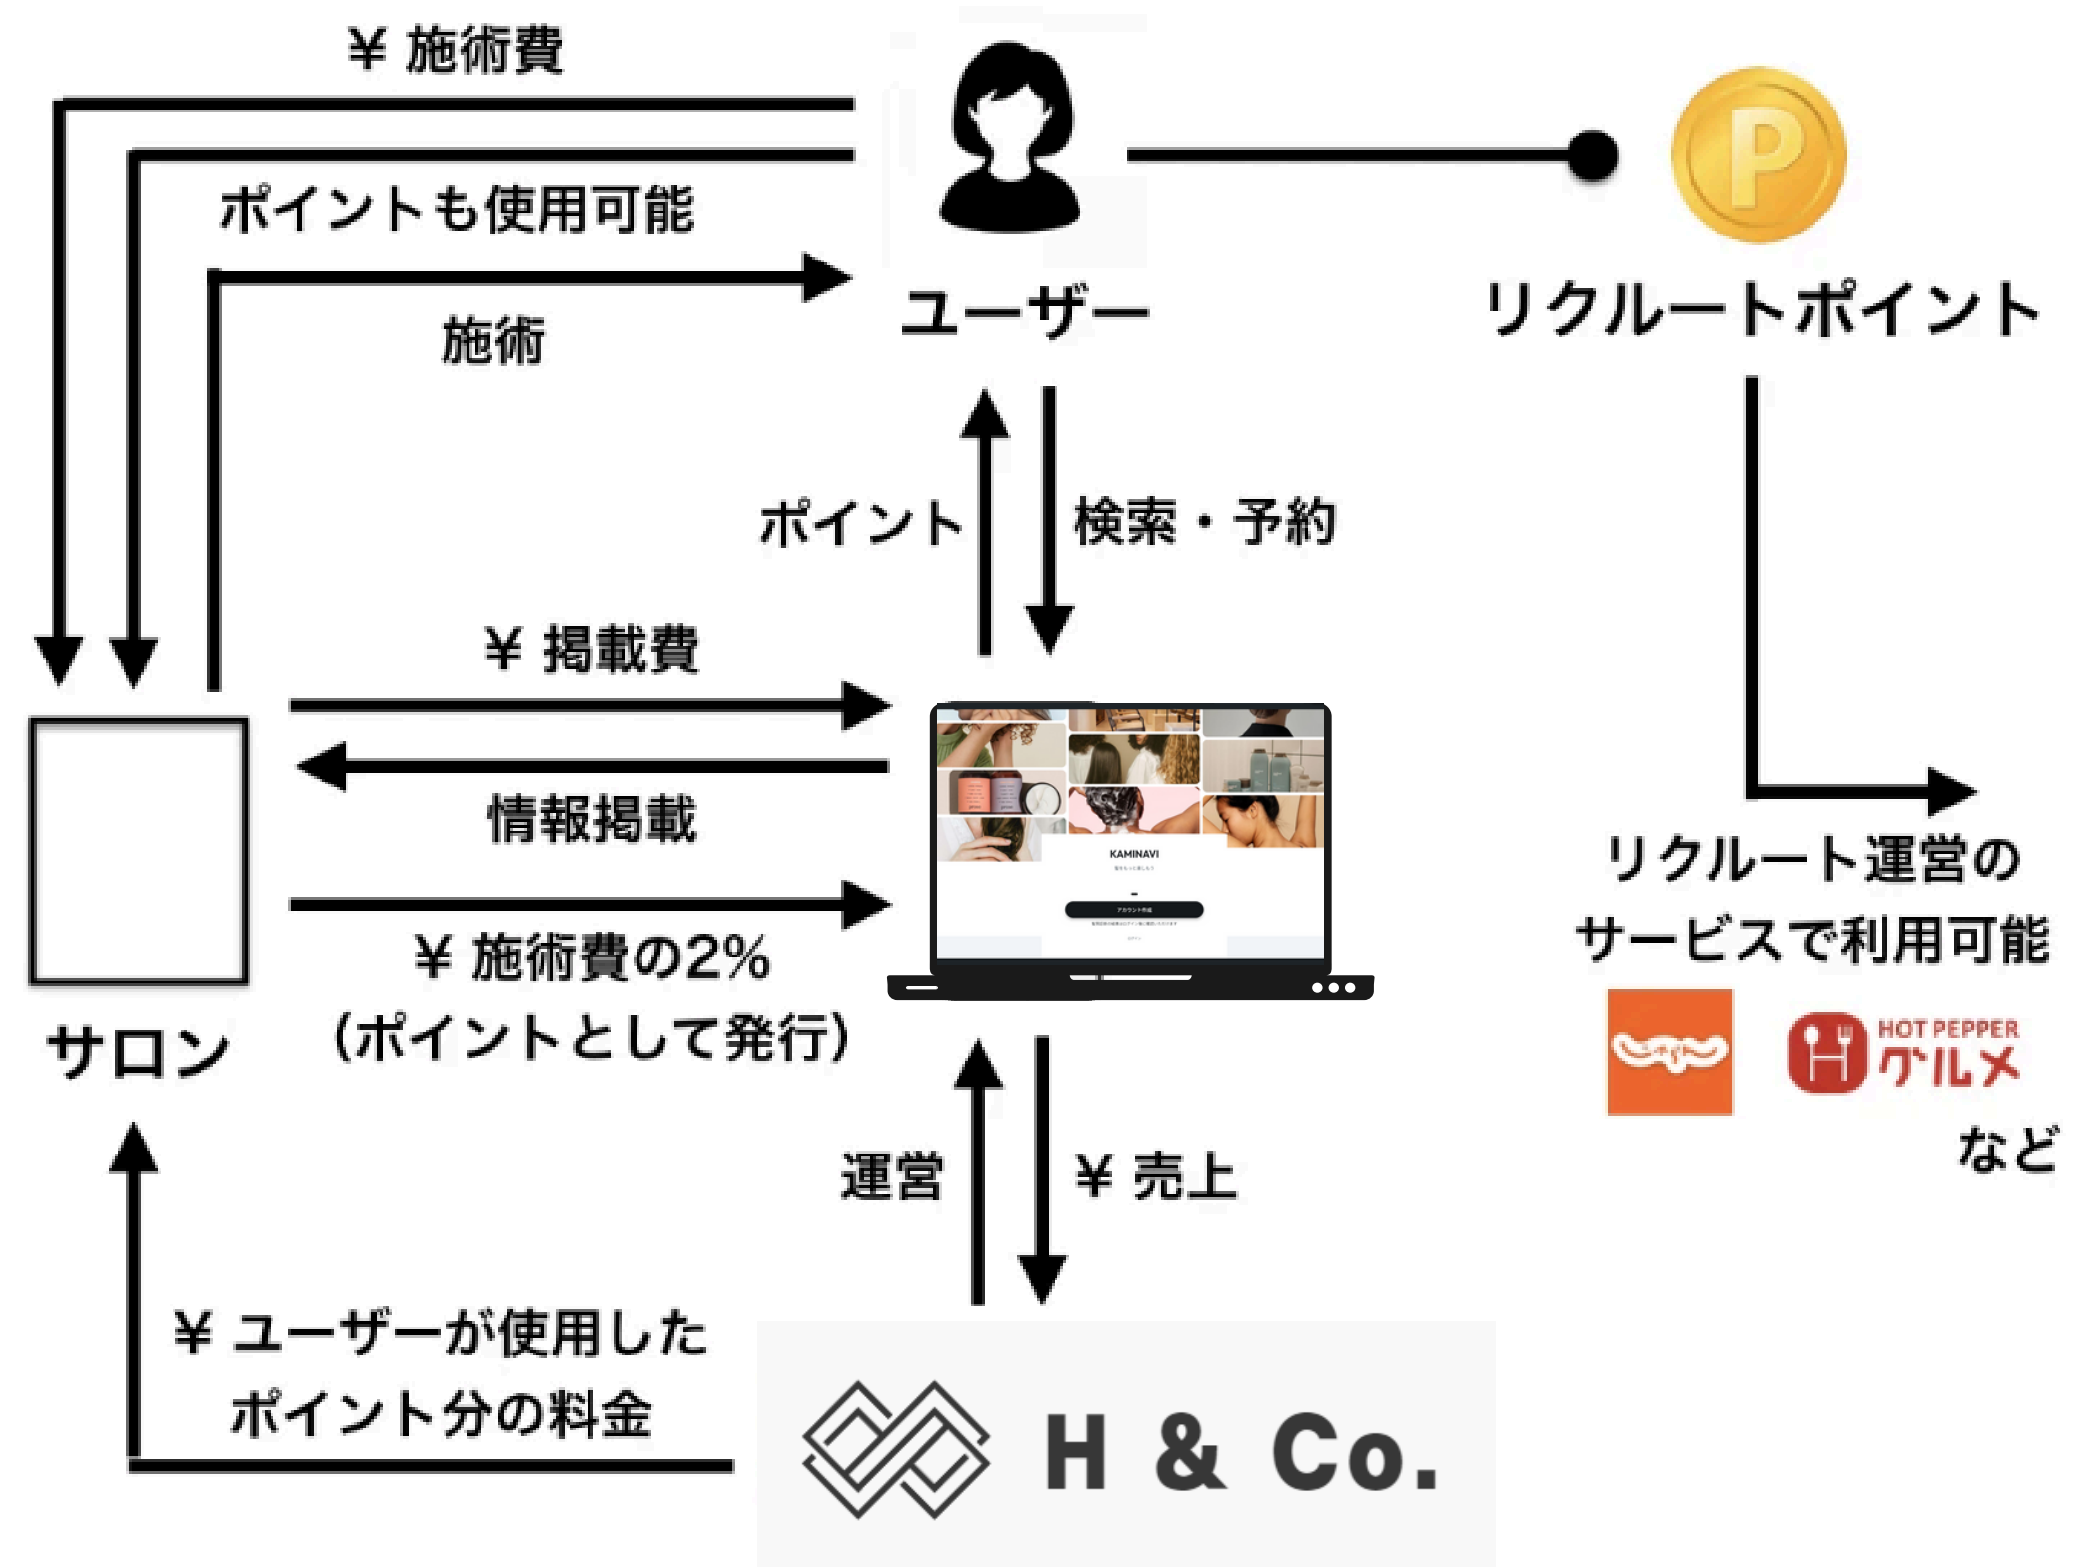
¥ 施術費

ポイントも使用可能

施術

ユーザー

P

リクルートポイント

ポイント

検索・予約

¥ 掲載費

情報掲載

¥ 施術費の2%
（ポイントとして発行）

KAMINAVI

アカウント作成

サロン

リクルート運営の
サービスで利用可能

じゃらん

HOT PEPPER グルメ

など

運営

¥ 売上

¥ ユーザーが使用した
ポイント分の料金

H & Co.